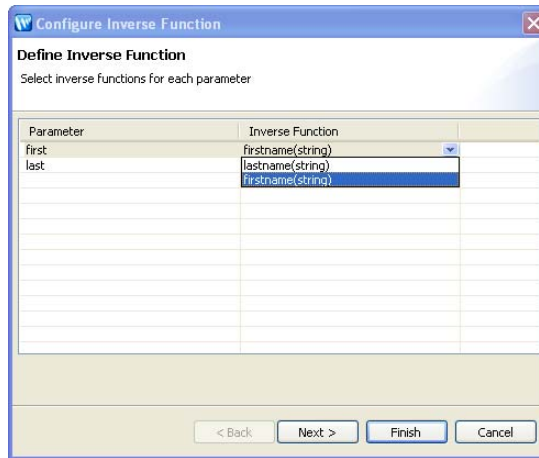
Configure Inverse Function

Define Inverse Function

Select inverse functions for each parameter

| Parameter | Inverse Function |
|---|---|
| first | firstname(string) |
| last | lastname(string) |
| | firstname(string) |

< Back
Next >
Finish
Cancel